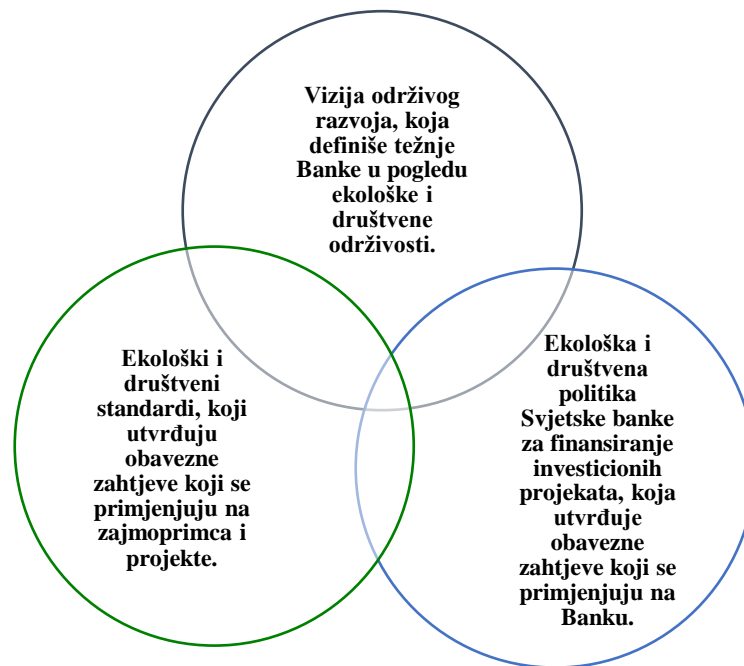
Vizija održivog razvoja, koja definiše težnje Banke u pogledu ekološke i društvene održivosti.

Ekološki i društveni standardi, koji utvrđuju obavezne zahtjeve koji se primjenjuju na zajmoprimca i projekte.

Ekološka i društvena politika Svjetske banke za finansiranje investicionih projekata, koja utvrđuje obavezne zahtjeve koji se primjenjuju na Banku.